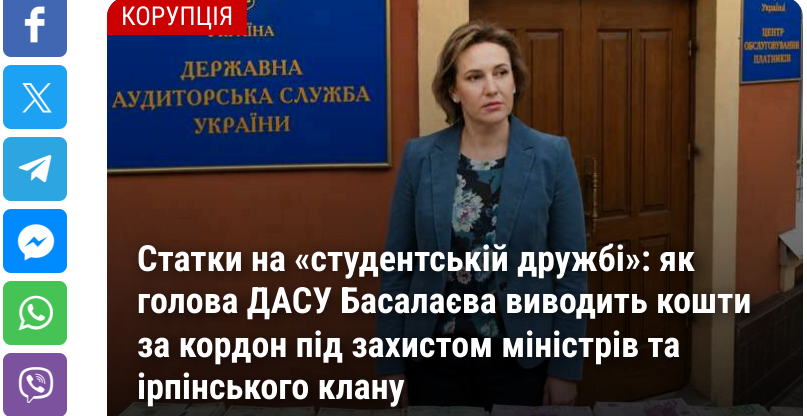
КОРУПЦІЯ

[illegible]УКРАЇНА
ДЕРЖАВНА
АУДИТОРСЬКА СЛУЖБА
УКРАЇНИ

України
ЦЕНТР
ОБСЛУГОВУВАННЯ
ПЛАТНИКІВ

Статки на «студентській дружбі»: як голова ДАСУ Басалаєва виводить кошти за кордон під захистом міністрів та ірпінського клану